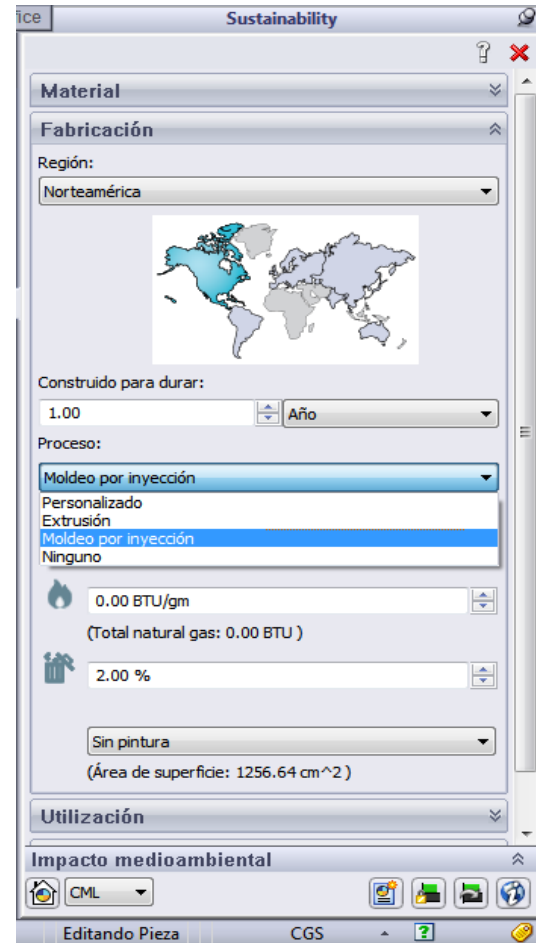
ice

Sustainability

Material

Fabricación

Región:

Norteamérica

Construido para durar:

1.00

Año

Proceso:

Moldeo por inyección

Personalizado
Extrusión
Moldeo por inyección
Ninguno

0.00 BTU/gm

(Total natural gas: 0.00 BTU )

2.00 %

Sin pintura

(Área de superficie: 1256.64 cm^2 )

Utilización

Impacto medioambiental

CML

Editando Pieza

CGS